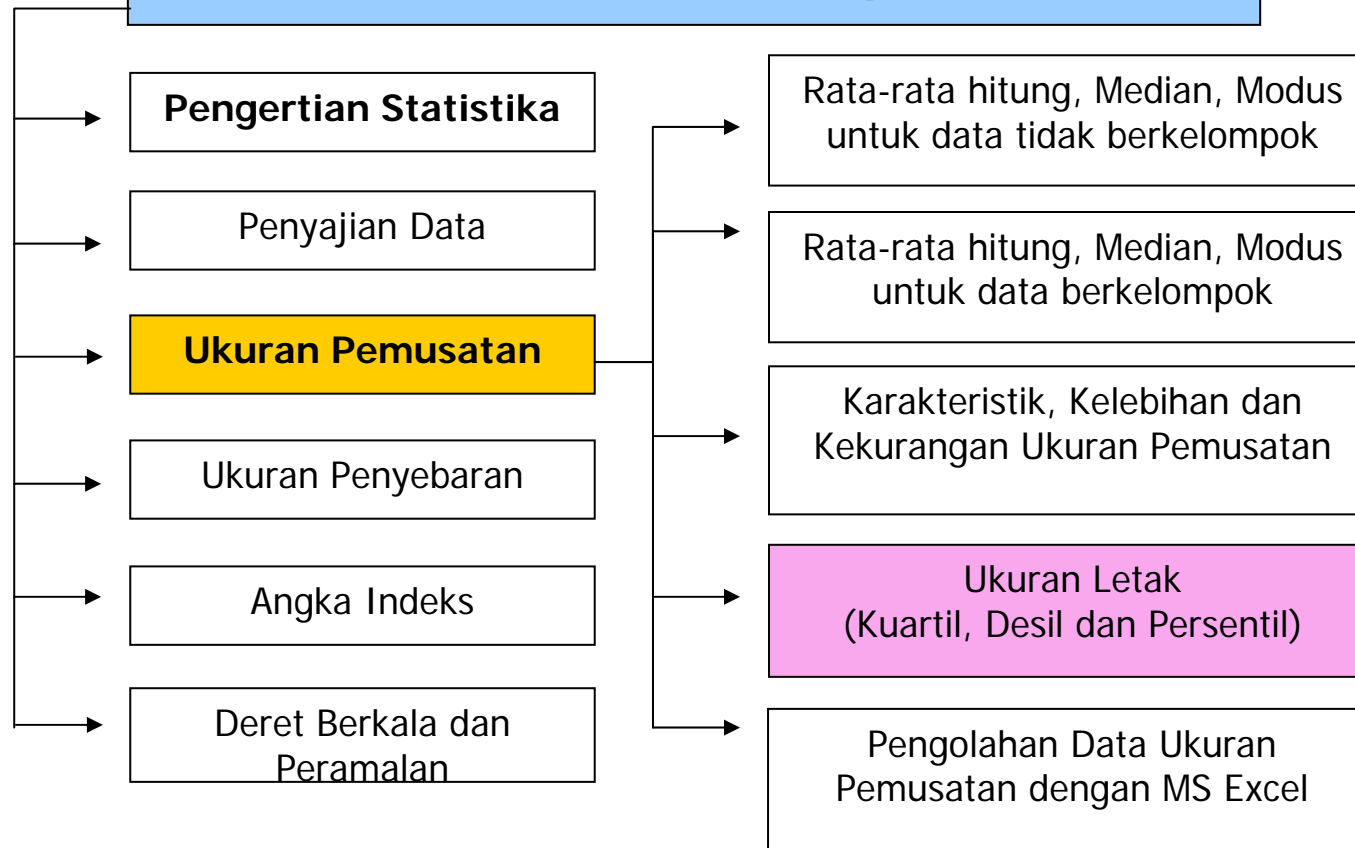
Pengertian Statistika

Penyajian Data

Ukuran Pemusatan

Ukuran Penyebaran

Angka Indeks

Deret Berkala dan Peramalan

Rata-rata hitung, Median, Modus untuk data tidak berkelompok

Rata-rata hitung, Median, Modus untuk data berkelompok

Karakteristik, Kelebihan dan Kekurangan Ukuran Pemusatan

Ukuran Letak (Kuartil, Desil dan Persentil)

Pengolahan Data Ukuran Pemusatan dengan MS Excel